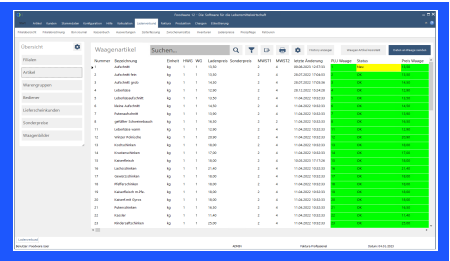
Waagenartikel

Suchen...

Übersicht

Filialen

Artikel

Warengruppen

Bediener

Lieferschein­kunden

Sonderpreise

Waagedaten

| Nummer | Bezeichnung | Einheit | HWG | WG | Ladenpreis | Sonderpreis | MWST1 | MWST2 | letzte Änderung | PLU Waage | Status | Preis Waage |
|---|---|---|---|---|---|---|---|---|---|---|---|---|
| 1 | Aufschnitt | kg | 1 | 1 | 12,50 | | 2 | 4 | | | | 12,50 |
| 2 | Aufschnitt fein | kg | 1 | 1 | 14,90 | | 2 | 4 | | | | 14,90 |
| 3 | Aufschnitt grob | kg | 1 | 1 | 14,90 | | 2 | 4 | | | | 14,90 |
| 4 | Leberkäse | kg | 1 | 1 | 12,90 | | 2 | 4 | | | | 12,90 |
| 5 | Leberkäse/Schnitt | kg | 1 | 1 | 12,50 | | 2 | 4 | | | | 12,50 |
| 6 | Kleine Aufschnitt | kg | 1 | 1 | 14,90 | | 2 | 4 | | | | 14,90 |
| 7 | Putenaufschnitt | kg | 1 | 1 | 14,90 | | 2 | 4 | | | | 14,90 |
| 8 | gefüllter Schweinebauch | kg | 1 | 1 | 14,90 | | 2 | 4 | | | | 14,90 |
| 11 | Leberkäse warm | kg | 1 | 1 | 12,00 | | 2 | 4 | | | | 12,00 |
| 12 | Weisse Rostbratw. | kg | 1 | 1 | 12,00 | | 2 | 4 | | | | 12,00 |
| 13 | Krautrouladen | kg | 1 | 1 | 16,00 | | 2 | 4 | | | | 16,00 |
| 14 | Knoblauchbraten | kg | 1 | 1 | 17,90 | | 2 | 4 | | | | 17,90 |
| 15 | Kassellnock | kg | 1 | 1 | 16,00 | | 2 | 4 | | | | 16,00 |
| 16 | Lachsschinken | kg | 1 | 1 | 21,40 | | 2 | 4 | | | | 21,40 |
| 17 | Geselchtschinken | kg | 1 | 1 | 18,00 | | 2 | 4 | | | | 18,00 |
| 18 | Waffelschinken | kg | 1 | 1 | 16,00 | | 2 | 4 | | | | 16,00 |
| 19 | Kasseler/Fleisch m.Pfe. | kg | 1 | 1 | 16,00 | | 2 | 4 | | | | 16,00 |
| 20 | Kasseler mit Gyros | kg | 1 | 1 | 16,00 | | 2 | 4 | | | | 16,00 |
| 21 | Putenschinken | kg | 1 | 1 | 18,00 | | 2 | 4 | | | | 18,00 |
| 22 | Kassler | kg | 1 | 1 | 11,40 | | 2 | 4 | | | | 11,40 |
| 23 | Kasseler/Kotelett | kg | 1 | 1 | 12,00 | | 2 | 4 | | | | 12,00 |